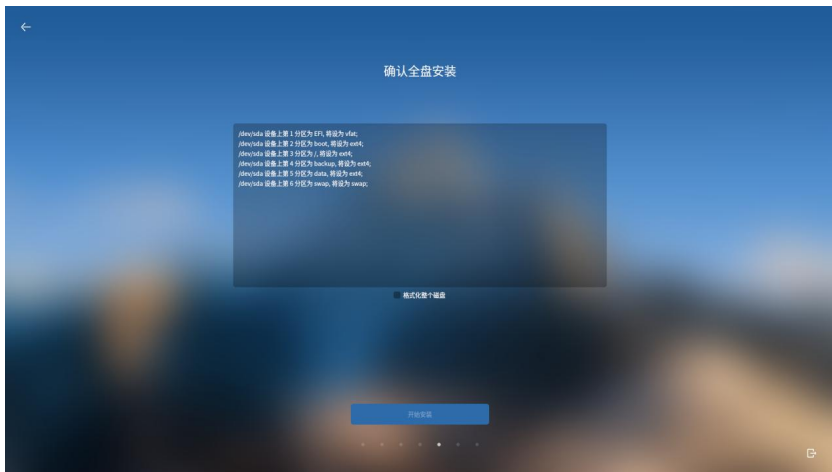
←

确认全盘安装

/dev/sda 设备上第 1 分区为 EFI, 将设为 vfat;
/dev/sda 设备上第 2 分区为 boot, 将设为 ext4;
/dev/sda 设备上第 3 分区为 /, 将设为 ext4;
/dev/sda 设备上第 4 分区为 backup, 将设为 ext4;
/dev/sda 设备上第 5 分区为 data, 将设为 ext4;
/dev/sda 设备上第 6 分区为 swap, 将设为 swap;

格式化整个磁盘

开始安装